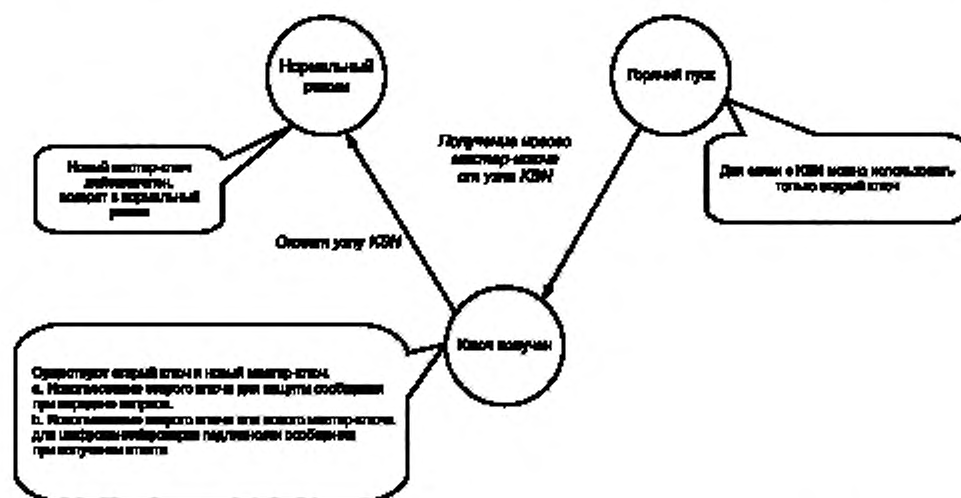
Нормальный режим

Горячий пуск

Получение нового мастер-ключа от узла KSN

Новый мастер-ключ действителен, возврат в нормальный режим

Для связи с KSN можно использовать только старый ключ

Ответ узлу KSN

Ключ получен

Существуют старый ключ и новый мастер-ключ.
a. Использование старого ключа для защиты сообщения при передаче запроса.
b. Использование старого ключа или нового мастер-ключа для шифрования/проверки подлинности сообщения при получении ответа.